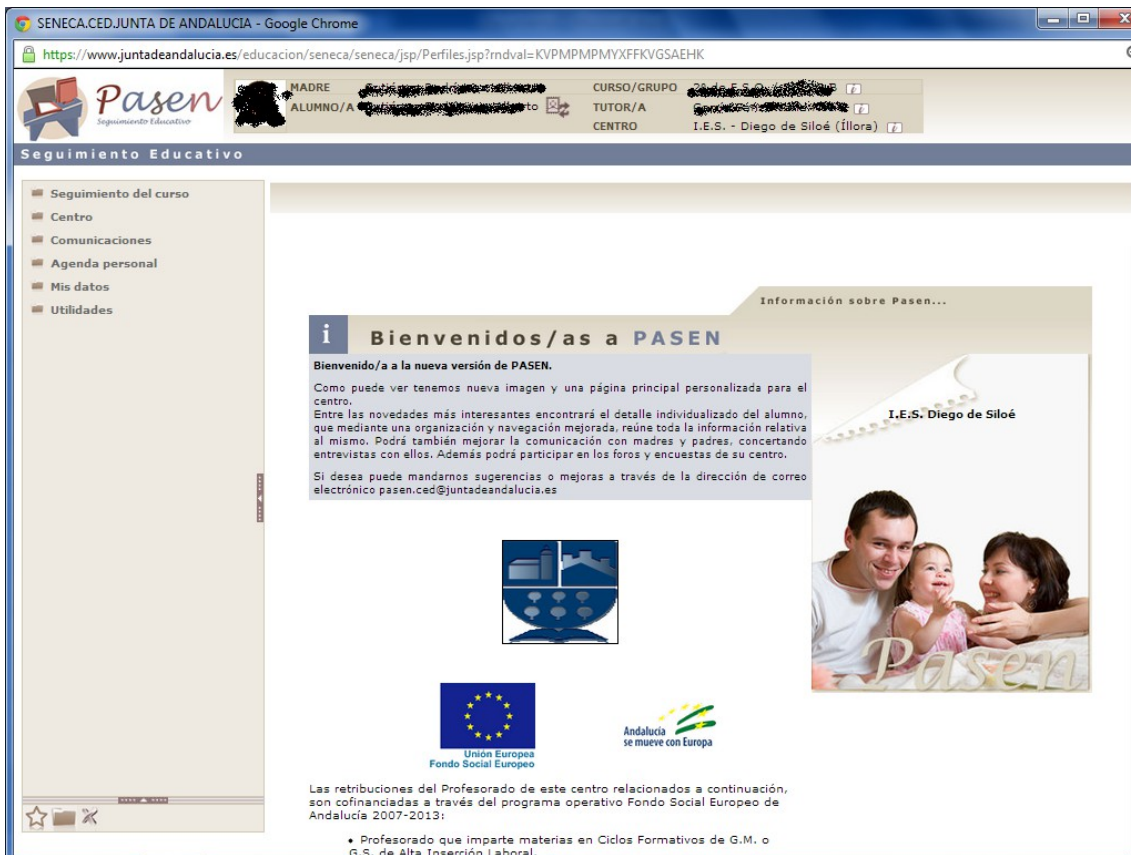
SENECA.CED.JUNTA DE ANDALUCIA - Google Chrome

https://www.juntadeandalucia.es/educacion/seneca/seneca/jsp/Perfiles.jsp?rndval=KVPMPMPMYXFFKVGSAEHK

Pasen
Seguimiento Educativo

MADRE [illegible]
ALUMNO/A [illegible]
CURSO/GRUPO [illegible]
TUTOR/A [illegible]
CENTRO I.E.S. - Diego de Siloé (Íllora)

Seguimiento Educativo

Seguimiento del curso
Centro
Comunicaciones
Agenda personal
Mis datos
Utilidades

Información sobre Pasen...

i Bienvenidos/as a PASEN

Bienvenido/a a la nueva versión de PASEN.

Como puede ver tenemos nueva imagen y una página principal personalizada para el centro.
Entre las novedades más interesantes encontrará el detalle individualizado del alumno, que mediante una organización y navegación mejorada, reúne toda la información relativa al mismo. Podrá también mejorar la comunicación con madres y padres, concertando entrevistas con ellos. Además podrá participar en los foros y encuestas de su centro.

Si desea puede mandarnos sugerencias o mejoras a través de la dirección de correo electrónico pasen.ced@juntadeandalucia.es

I.E.S. Diego de Siloé

Pasen

Unión Europea
Fondo Social Europeo

Andalucía se mueve con Europa

Las retribuciones del Profesorado de este centro relacionados a continuación, son cofinanciadas a través del programa operativo Fondo Social Europeo de Andalucía 2007-2013:

• Profesorado que imparte materias en Ciclos Formativos de G.M. o G.S. de Alta Inserción Laboral.